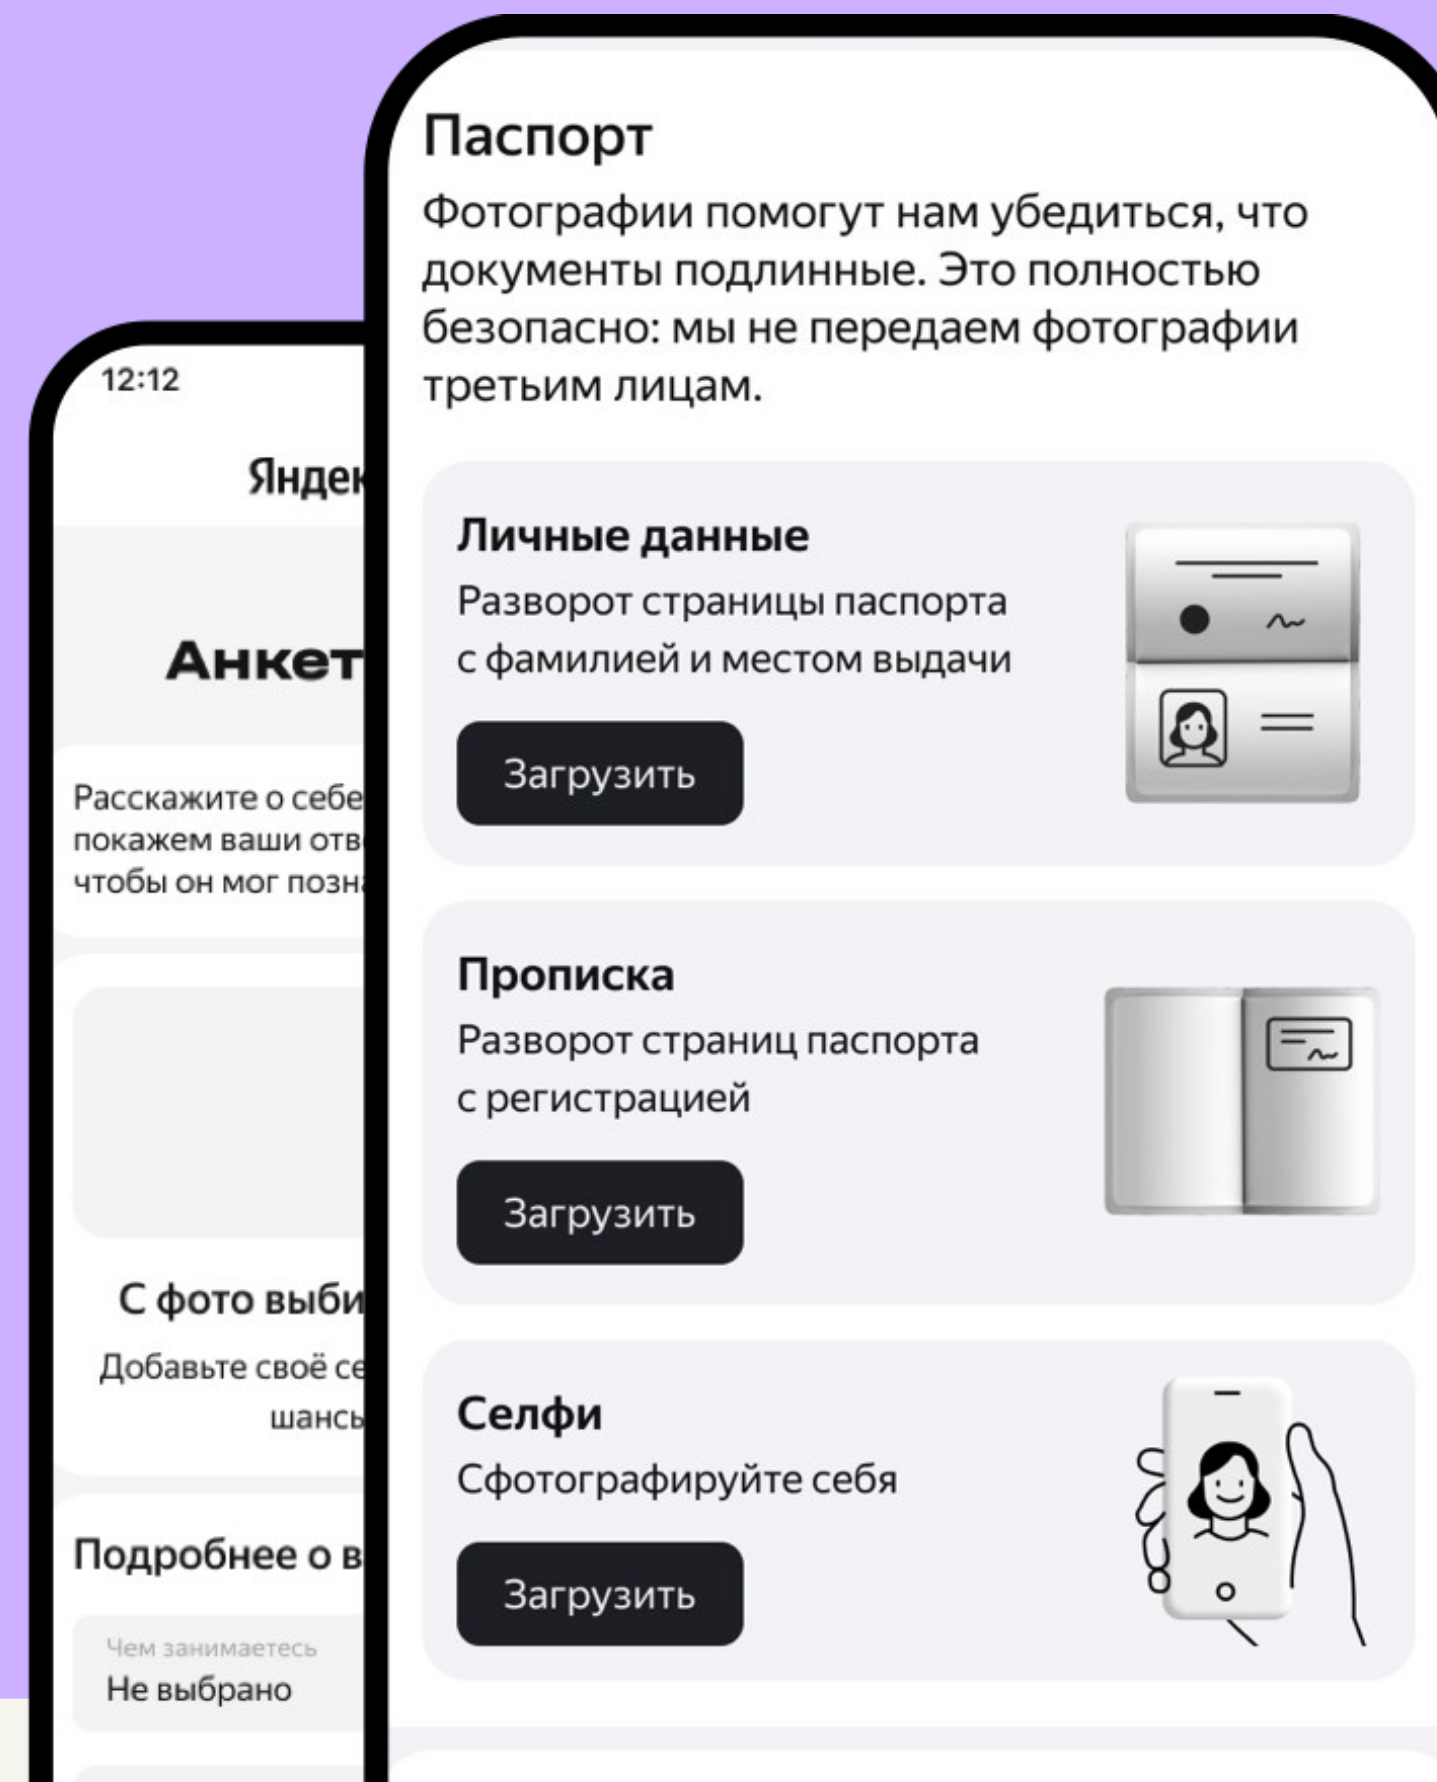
12:12

Яндек

Анкет

Расскажите о себе покажем ваши отв чтобы он мог позн

С фото выби

Добавьте своё се шансь

Подробнее о в

Чем занимаетесь
Не выбрано

Паспорт

Фотографии помогут нам убедиться, что документы подлинные. Это полностью безопасно: мы не передаем фотографии третьим лицам.

Личные данные
Разворот страницы паспорта с фамилией и местом выдачи

Загрузить

Прописка
Разворот страниц паспорта с регистрацией

Загрузить

Селфи
Сфотографируйте себя

Загрузить